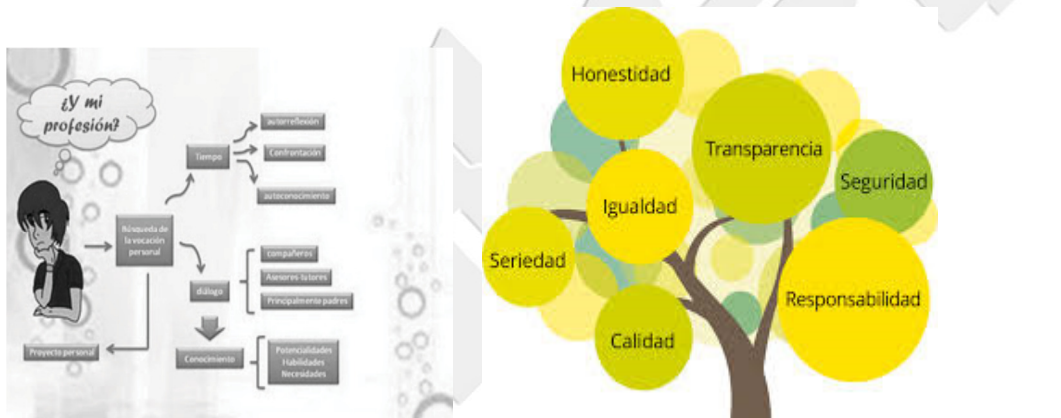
¿Y mi profesión?

Búsqueda de la vocación personal

Tiempo

autorreflexión

Confrontación

autoconocimiento

diálogo

compañeros

Asesores tutores

Principalmente padres

Conocimiento

Potencialidades
Habilidades
Necesidades

Proyecto personal

Honestidad

Transparencia

Seguridad

Igualdad

Seriedad

Responsabilidad

Calidad